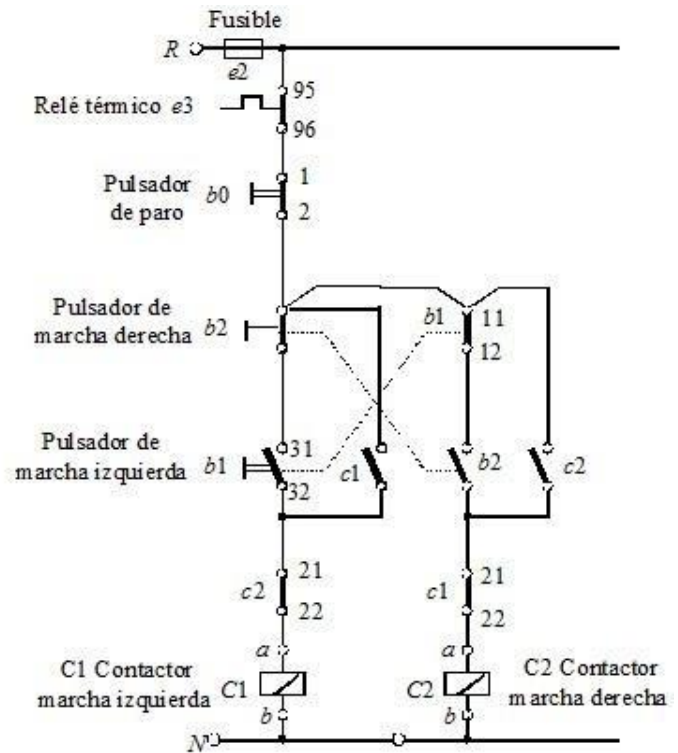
Fusible
R
e2
95
Relé térmico e3
96
1
Pulsador de paro
b0
2
Pulsador de marcha derecha
b2
b1
11
12
Pulsador de marcha izquierda
b1
31
c1
32
b2
c2
c2
21
22
c1
21
22
a
a
C1 Contactor marcha izquierda
C1
C2
C2 Contactor marcha derecha
b
b
N